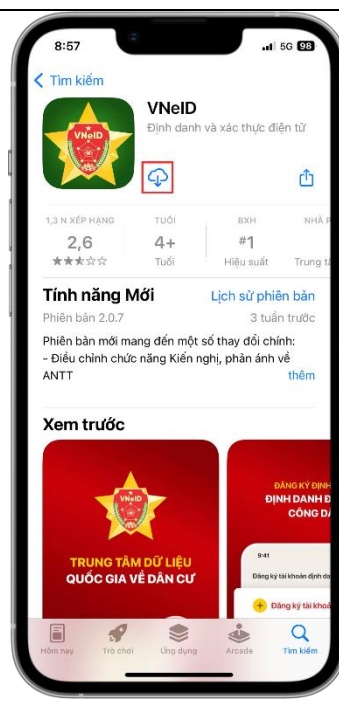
8:57

5G 98

< Tìm kiếm

VNeID

Định danh và xác thực điện tử

VNeID

1,3 N XẾP HẠNG
2,6
★★☆☆☆

TUỔI
4+
Tuổi

BXH
#1
Hiệu suất

NHÀ P
Trung t

Tính năng Mới

Lịch sử phiên bản

Phiên bản 2.0.7

3 tuần trước

Phiên bản mới mang đến một số thay đổi chính:
- Điều chỉnh chức năng Kiến nghị, phản ánh về ANTT

thêm

Xem trước

VNeID

TRUNG TÂM DỮ LIỆU QUỐC GIA VỀ DÂN CƯ

ĐĂNG KÝ ĐỊNH
ĐỊNH DANH Đ
CÔNG DÂ

9:41

Đăng ký tài khoản định da

Đăng ký tài khoả

Hôm nay

Trò chơi

Ứng dụng

Arcade

Tìm kiếm